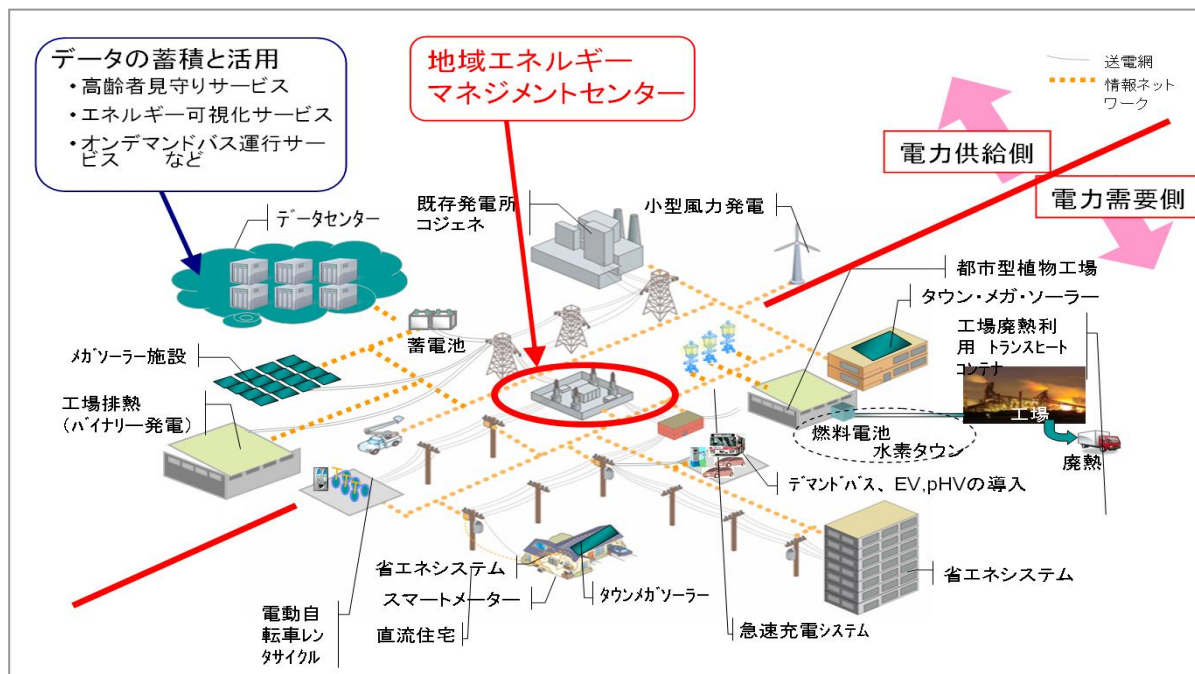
データの蓄積と活用
・高齢者見守りサービス
・エネルギー可視化サービス
・オンデマンドバス運行サービス　など

地域エネルギーマネジメントセンター

送電網
情報ネットワーク

電力供給側
電力需要側

データセンター
既存発電所
コジェネ
小型風力発電
都市型植物工場
タウン・メガ・ソーラー
工場廃熱利用 トランスヒートコンテナ
蓄電池
メガソーラー施設
工場排熱
（バイナリー発電）
燃料電池
水素タウン
工場
廃熱
デマンドバス、EV,pHVの導入
省エネシステム
スマートメーター
タウンメガソーラー
直流住宅
省エネシステム
電動自転車レンタサイクル
急速充電システム